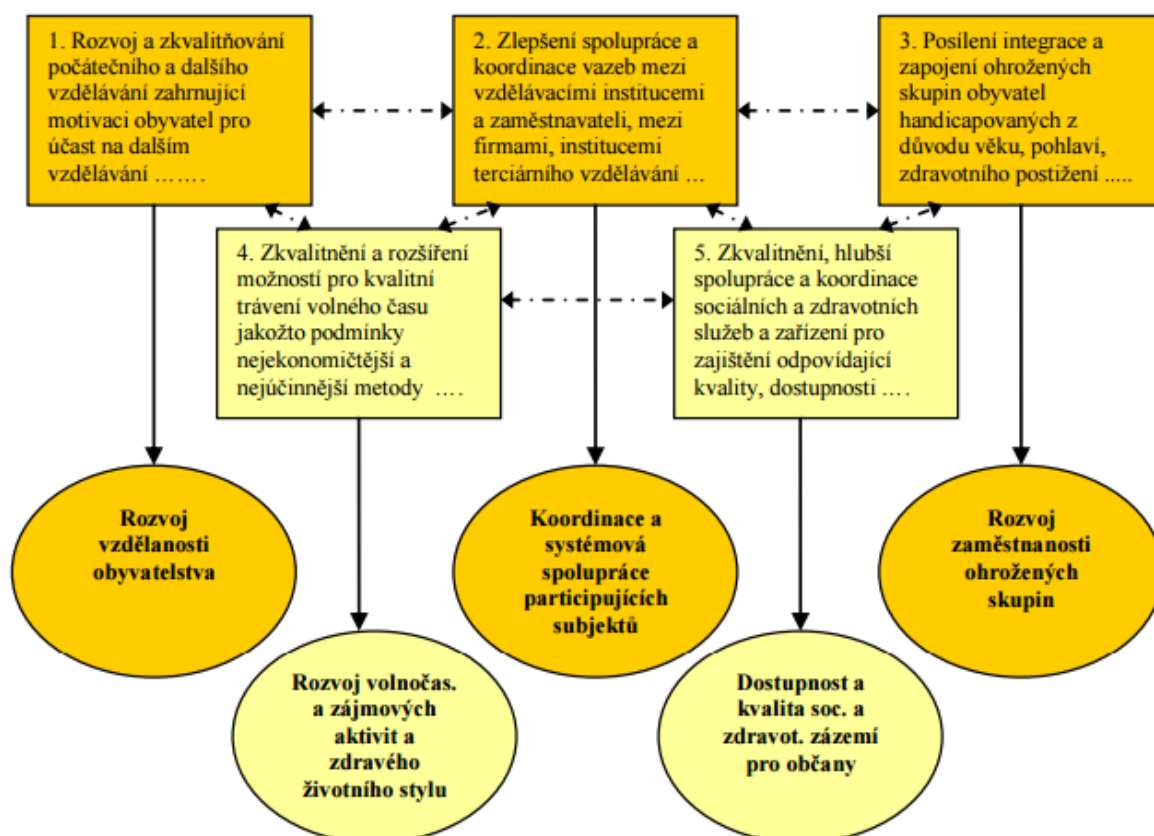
1. Rozvoj a zkvalitňování počátečního a dalšího vzdělávání zahrnující motivaci obyvatel pro účast na dalším vzdělávání …….

2. Zlepšení spolupráce a koordinace vazeb mezi vzdělávacími institucemi a zaměstnavateli, mezi firmami, institucemi terciárního vzdělávání …

3. Posílení integrace a zapojení ohrožených skupin obyvatel handicapovaných z důvodu věku, pohlaví, zdravotního postižení .....

4. Zkvalitnění a rozšíření možností pro kvalitní trávení volného času jakožto podmínky nejekonomičtější a nejúčinnější metody ….

5. Zkvalitnění, hlubší spolupráce a koordinace sociálních a zdravotních služeb a zařízení pro zajištění odpovídající kvality, dostupnosti ….

Rozvoj vzdělanosti obyvatelstva

Koordinace a systémová spolupráce participujících subjektů

Rozvoj zaměstnanosti ohrožených skupin

Rozvoj volnočas. a zájmových aktivit a zdravého životního stylu

Dostupnost a kvalita soc. a zdravot. zázemí pro občany